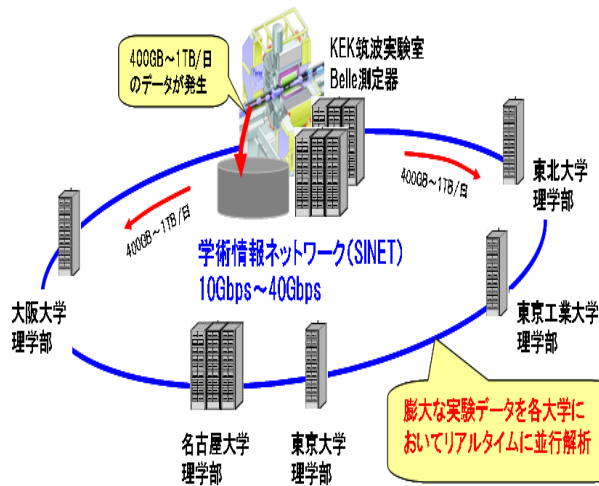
400GB～1TB/日のデータが発生

KEK筑波実験室
Belle測定器

400GB～1TB/日

東北大学
理学部

400GB～1TB/日

学術情報ネットワーク(SINET)
10Gbps～40Gbps

大阪大学
理学部

東京工業大学
理学部

名古屋大学
理学部

東京大学
理学部

膨大な実験データを各大学において リアルタイムに並行解析